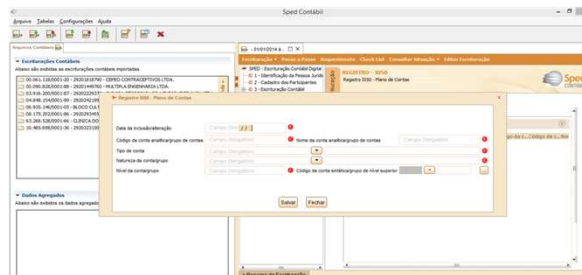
Sped Contábil

Arquivo Tabelas Configurações Ajuda

Arquivos Contábeis

Escriturações Contábeis

Abaixo são exibidas as escriturações contábeis importadas.

00.061.116/0001-20 - 29201818780 - CEPEO CONTRACEPTIVOS LTDA.
05.090.828/0001-09 - 29201449760 - MULTIPLA ENGENHARIA LTDA.
53.916.205/0001-07 - 29202255157 - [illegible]
04.848.154/0001-09 - 2920242106 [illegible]
96.935.196/0001-03 - BLOCO CIA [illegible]
05.175.202/0001-06 - 2920263455 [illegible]
03.366.528/0001-04 - CLINICA DO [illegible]
10.485.698/0001-06 - 2920322300 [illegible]

Dados Agregados

Abaixo são exibidos os dados agregad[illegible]

- 01/01/2014 a... ✕

Escrituração ▾ Passo a Passo Requerimento Check List Consultar Situação ▾ Editar Escrituração

SPED - Escrituração Contábil Digital
I - 1 - Identificação da Pessoa Jurídi
C - 2 - Cadastro dos Participantes
3 - Escrituração Contábil

REGISTRO - I050
Registro I050 - Plano de Contas

Sped
CONTÁBIL

Código da c... Código da c...

Registro I050 - Plano de Contas

Data da inclusão/alteração | Campo Obrig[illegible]
Código da conta analítica/grupo de contas | Campo Obrigatório | Nome da conta analítica/grupo de contas | Campo Obrigatório
Tipo de conta | Campo Obrigatório
Natureza da conta/grupo | Campo Obrigatório
Nível da conta/grupo | Campo Obrigatório | Código da conta sintética/grupo de nível superior | Campo Obrigatório

Salvar Fechar

Resumo da Escrituração